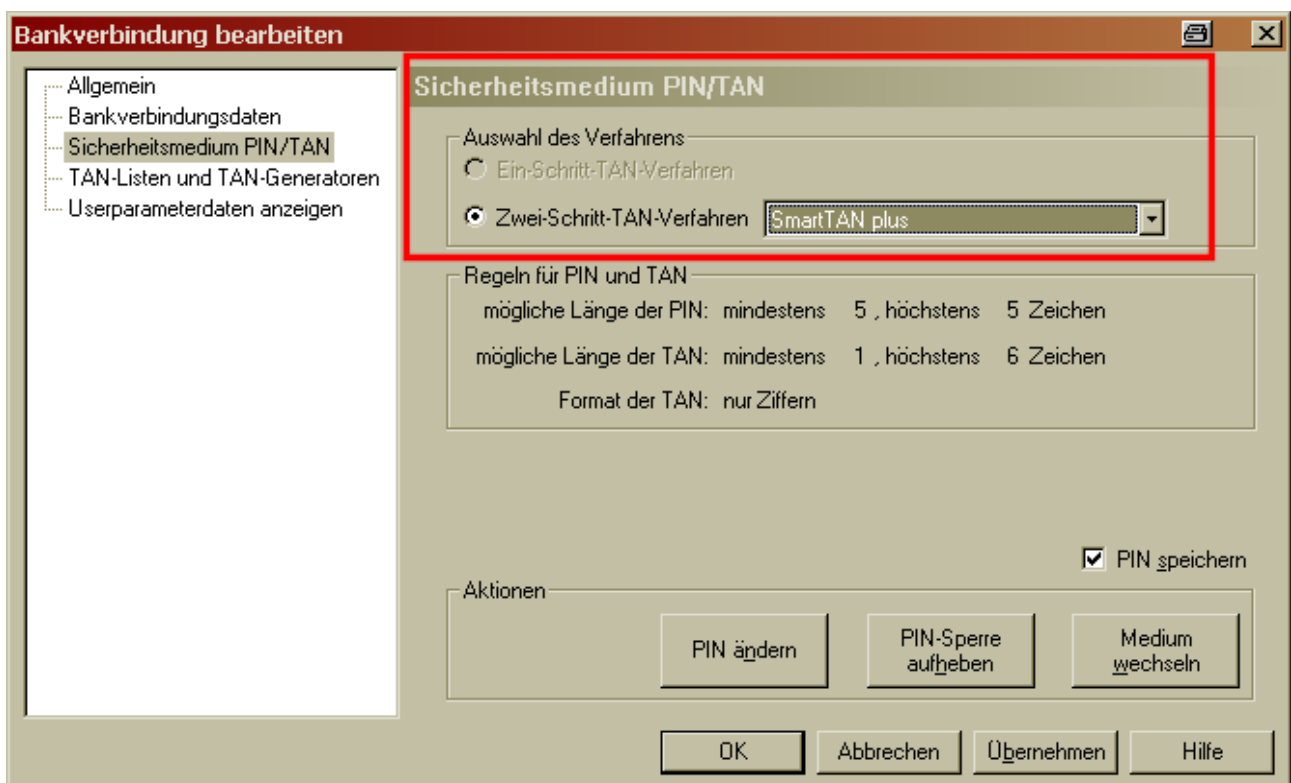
Bankverbindung bearbeiten

Allgemein
Bankverbindungsdaten
Sicherheitsmedium PIN/TAN
TAN-Listen und TAN-Generatoren
Userparameterdaten anzeigen

Sicherheitsmedium PIN/TAN

Auswahl des Verfahrens
Ein-Schritt-TAN-Verfahren
Zwei-Schritt-TAN-Verfahren SmartTAN plus

Regeln für PIN und TAN
mögliche Länge der PIN: mindestens 5 , höchstens 5 Zeichen
mögliche Länge der TAN: mindestens 1 , höchstens 6 Zeichen
Format der TAN: nur Ziffern

PIN speichern

Aktionen
PIN ändern
PIN-Sperre aufheben
Medium wechseln

OK
Abbrechen
Übernehmen
Hilfe